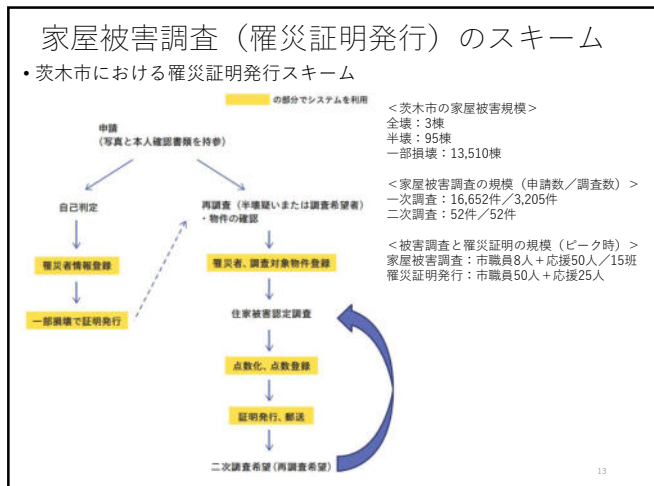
家屋被害調査（罹災証明発行）のスキーム

• 茨木市における罹災証明発行スキーム

の部分でシステムを利用

申請
（写真と本人確認書類を持参）

自己判定

罹災者情報登録

一部損壊で証明発行

再調査（半壊疑いまたは調査希望者）
・物件の確認

罹災者、調査対象物件登録

住家被害認定調査

点数化、点数登録

証明発行、郵送

二次調査希望（再調査希望）

＜茨木市の家屋被害規模＞
全壊：3棟
半壊：95棟
一部損壊：13,510棟

＜家屋被害調査の規模（申請数／調査数）＞
一次調査：16,652件／3,205件
二次調査：52件／52件

＜被害調査と罹災証明の規模（ピーク時）＞
家屋被害調査：市職員8人＋応援50人／15班
罹災証明発行：市職員50人＋応援25人

13